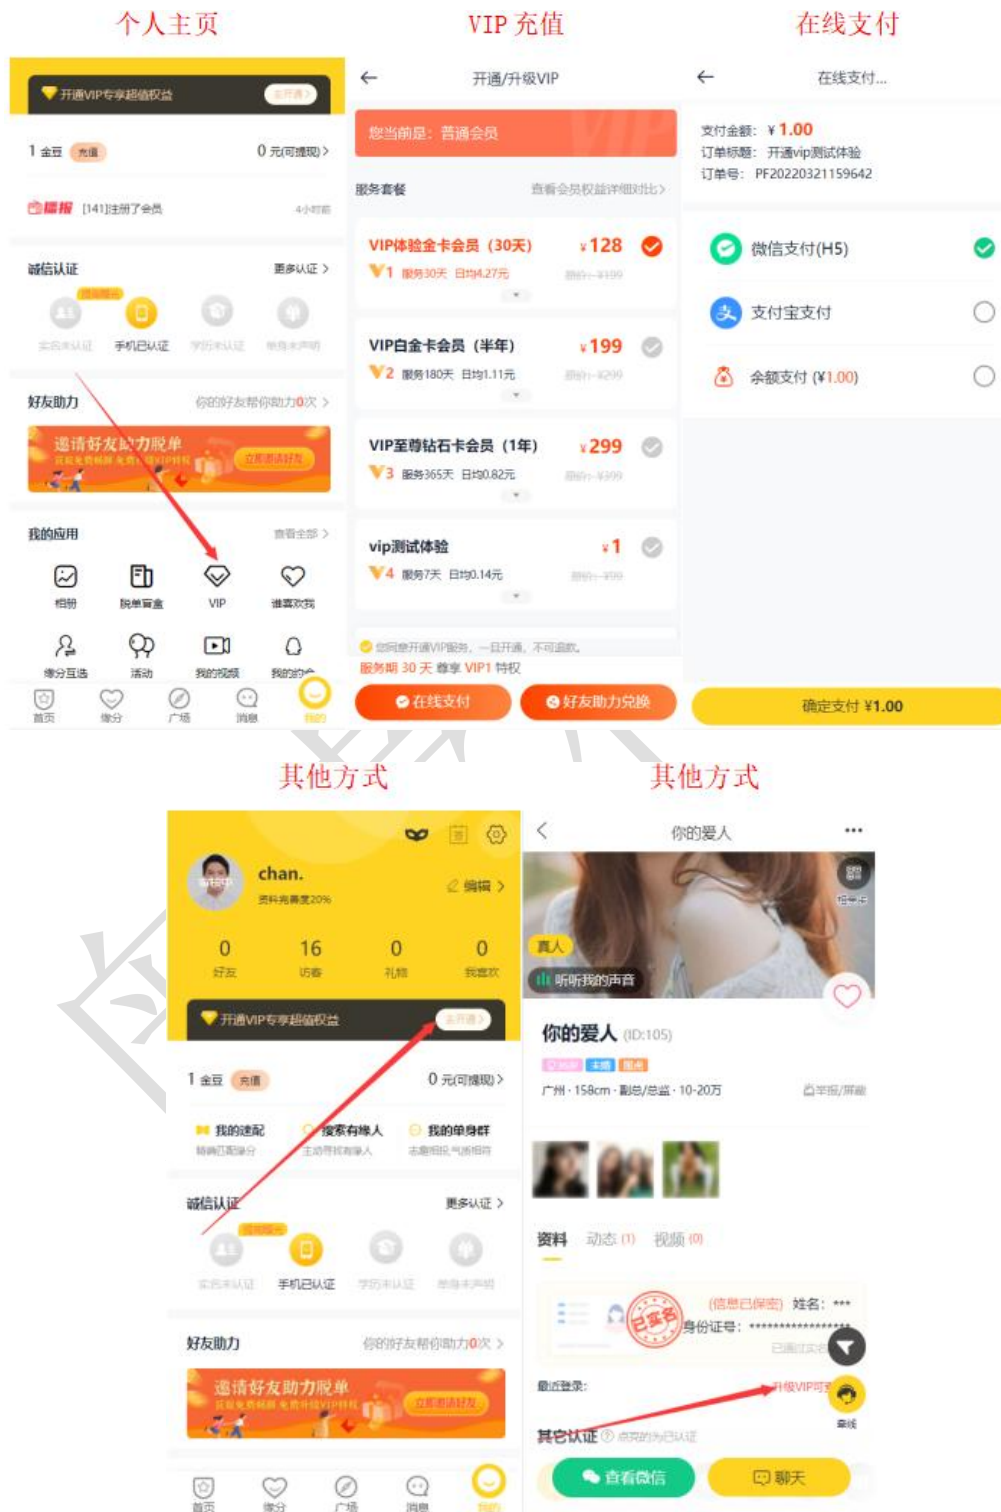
个人主页

开通VIP专享超值权益 去开通

1 金豆 充值 0 元(可提现)

喜报 [141]注册了会员 4小时前

诚信认证 更多认证

实名未认证 手机已认证 学历未认证 单身未声明

好友助力 你的好友帮你助力0次

邀请好友助力脱单 立即邀请好友

我的应用 查看全部

相册 脱单盲盒 VIP 谁喜欢我

缘分互选 活动 我的视频 我的约会

首页 缘分 广场 消息 我的

VIP 充值

开通/升级VIP

您当前是：普通会员

服务套餐 查看会员权益详细对比

VIP体验金卡会员（30天） ¥128
V1 服务30天 日均4.27元 原价：¥199

VIP白金卡会员（半年） ¥199
V2 服务180天 日均1.11元 原价：¥299

VIP至尊钻石卡会员（1年） ¥299
V3 服务365天 日均0.82元 原价：¥399

vip测试体验 ¥1
V4 服务7天 日均0.14元 原价：¥99

您同意开通VIP服务，一旦开通，不可退款。
服务期 30 天 尊享 VIP1 特权

在线支付 好友助力兑换

在线支付

在线支付...

支付金额：¥1.00
订单标题：开通vip测试体验
订单号：PF20220321159642

微信支付(H5)
支付宝支付
余额支付 (¥1.00)

确定支付 ¥1.00

其他方式

chan.
资料完善度20%
编辑
0 好友 16 访客 0 礼物 0 我喜欢

开通VIP专享超值权益 去开通

1 金豆 充值 0 元(可提现)

我的速配 精确匹配缘分
搜索有缘人 主动寻找有缘人
我的单身群 志趣相投 气味相同

诚信认证 更多认证

实名未认证 手机已认证 学历未认证 单身未声明

好友助力 你的好友帮你助力0次

邀请好友助力脱单 立即邀请好友

首页 缘分 广场 消息 我的

其他方式

你的爱人

真人
听听我的声音

你的爱人 (ID:105)
广州 · 158cm · 副总/总监 · 10-20万
举报/屏蔽

资料 动态 (1) 视频 (0)

(信息已保密) 姓名：***
身份证号：****************
已实名
已通过实名

最近登录：
升级VIP可查看

其它认证 点亮的认证

查看微信 聊天